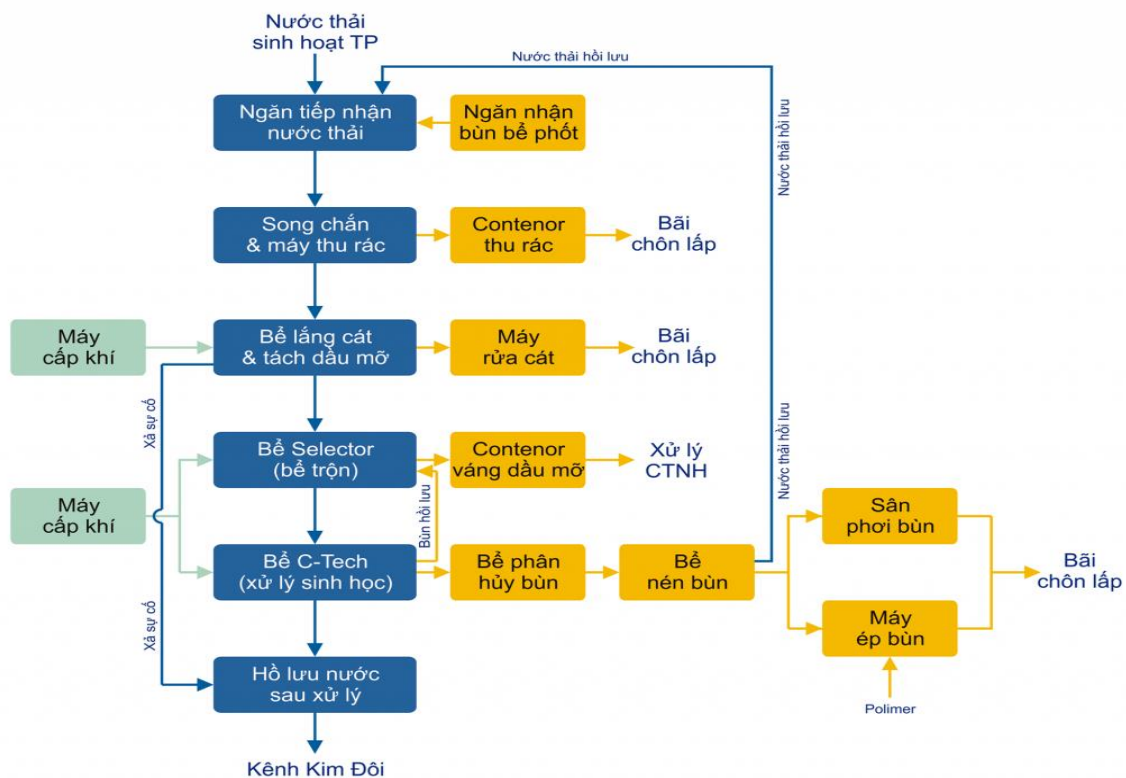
Nước thải sinh hoạt TP

Nước thải hồi lưu

Ngăn tiếp nhận nước thải

Ngăn nhận bùn bể phốt

Nước thải hồi lưu

Song chắn & máy thu rác

Contenor thu rác

Bãi chôn lấp

Máy cấp khí

Bể lắng cát & tách dầu mỡ

Máy rửa cát

Bãi chôn lấp

Xả sự cố

Bể Selector (bể trộn)

Contenor váng dầu mỡ

Xử lý CTNH

Nước thải hồi lưu

Máy cấp khí

Bùn hồi lưu

Bể C-Tech (xử lý sinh học)

Bể phân hủy bùn

Bể nén bùn

Sân phơi bùn

Máy ép bùn

Bãi chôn lấp

Xả sự cố

Hồ lưu nước sau xử lý

Polimer

Kênh Kim Đôi